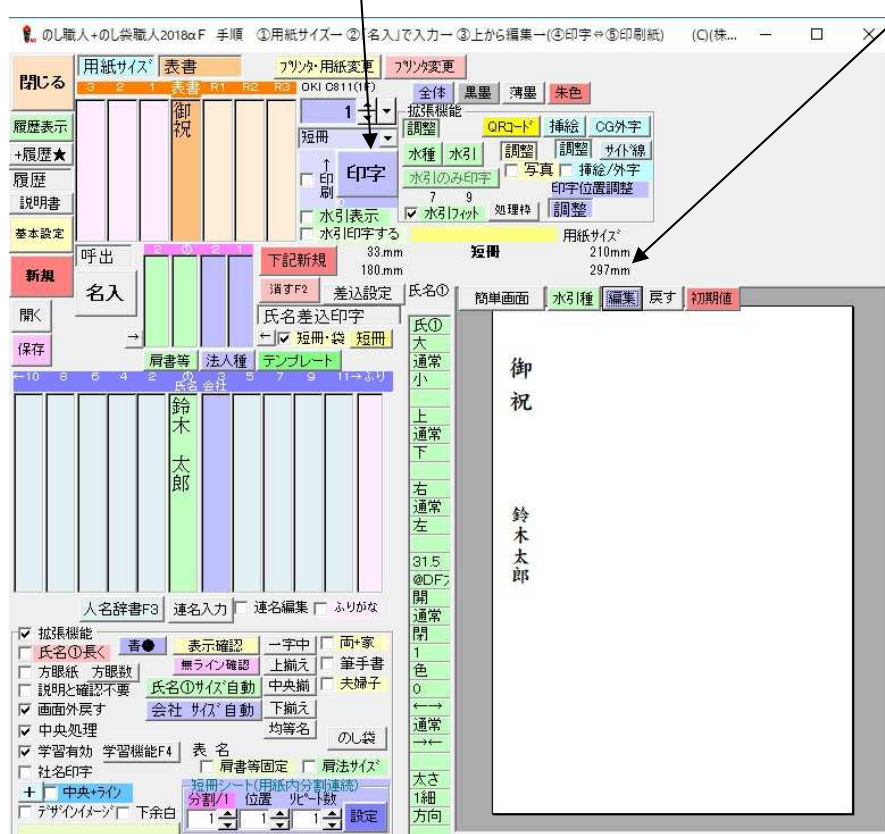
のし職人+のし袋職人2018αF 手順 ①用紙サイズー②「名入」で入力ー③上から編集ー(④印字⇔⑤印刷紙) (C)(株...

閉じる
用紙サイズ 表書
ﾌﾟﾘﾝﾀ･用紙変更 ﾌﾟﾘﾝﾀ変更
3 2 1 表書 R1 R2 R3 OKI C811(1F)
御祝
1
短冊
印刷
印字
全体 黒墨 薄墨 朱色
拡張機能
調整 QRｺｰﾄﾞ 挿絵 CG外字
水種 水引 調整 調整 サイト線
水引のみ印字 写真 挿絵/外字
印字位置調整
7 9
水引表示 水引ﾌｨｯﾄ 処理枠 調整
水引印字する
用紙サイズ
履歴表示
+履歴★
履歴
説明書
基本設定
呼出
2 ① 2 1
下記新規 33.mm 180.mm 短冊 210mm 297mm
新規
名入
消すF2 差込設定 氏名①
開く
保存
氏名差込印字
短冊・袋 短冊
肩書等 法人種 テンプレート
←10 8 6 4 2 ① 氏名 会社 5 7 9 11→ふり
鈴木 太郎
氏①
大
通常
小
上
通常
下
右
通常
左
31.5
@DF
開
通常
閉
1
色
0
←→
通常
→←
太さ
1細
方向
簡単画面 水引種 編集 戻す 初期値
御祝
鈴木太郎
人名辞書F3 連名入力 連名編集 ふりがな
拡張機能
氏名①長く 青● 表示確認 一字中 両+家
方眼紙 方眼数 無ライン確認 上揃え 筆手書
説明と確認不要 氏名①ｻｲｽﾞ自動 中央揃 夫婦子
画面外戻す 会社 ｻｲｽﾞ自動 下揃え
中央処理 均等名 のし袋
学習有効 学習機能F4 表 名
社名印字 肩書等固定 肩法ｻｲｽﾞ
+ 中央+ライン 短冊シート(用紙内分割連続)
ﾃﾞｻﾞｲﾝｲﾒｰｼﾞ 下余白 分割/1 位置 ﾘﾋﾟｰﾄ数
1 1 1 設定